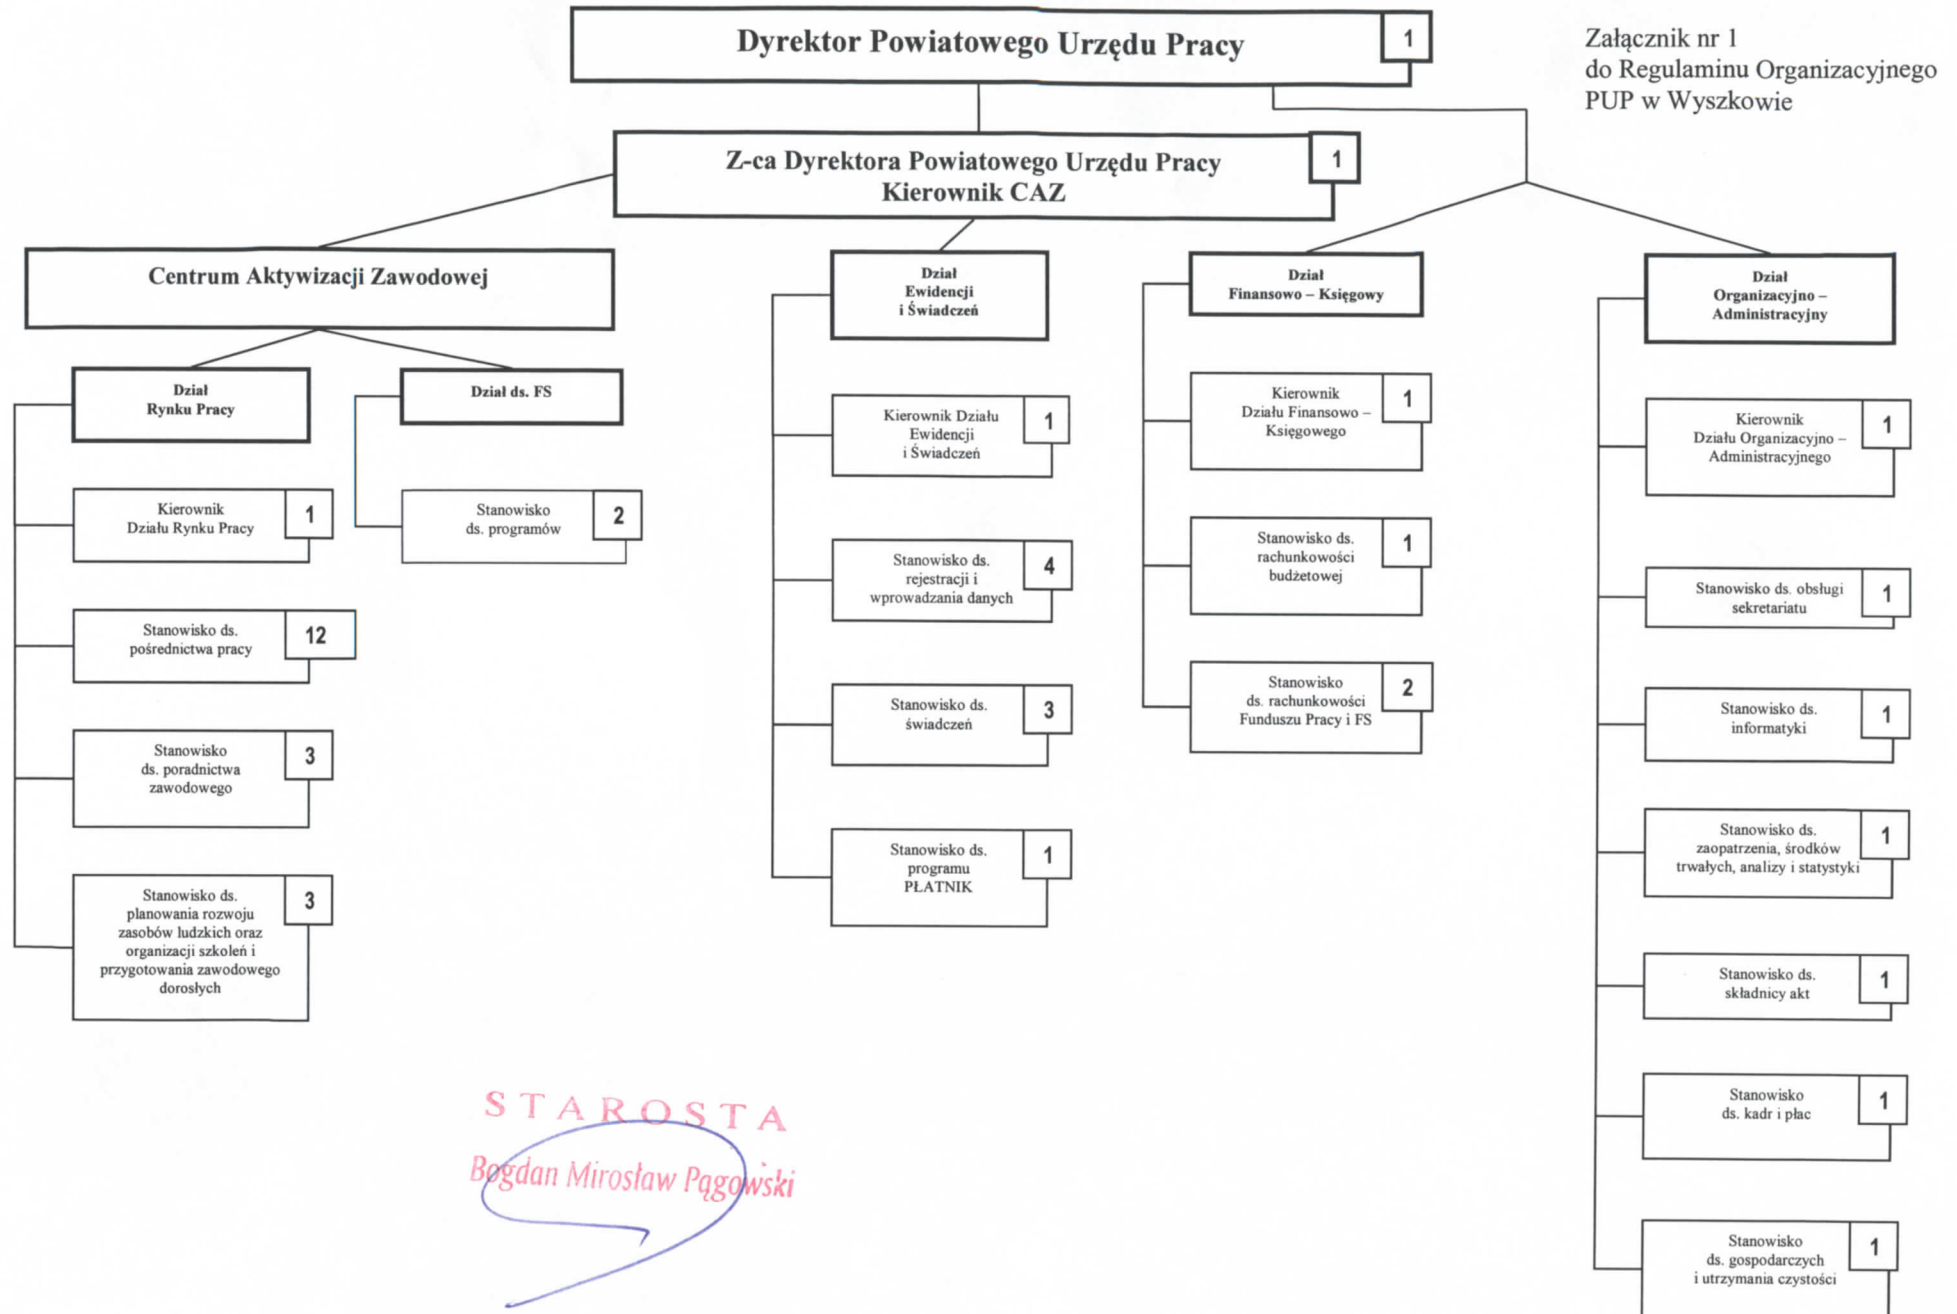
Dyrektor Powiatowego Urzędu Pracy 1

Załącznik nr 1
do Regulaminu Organizacyjnego
PUP w Wyszkowie

Z-ca Dyrektora Powiatowego Urzędu Pracy
Kierownik CAZ 1

Centrum Aktywizacji Zawodowej

Dział
Rynku Pracy

Kierownik
Działu Rynku Pracy 1

Stanowisko ds.
pośrednictwa pracy 12

Stanowisko
ds. poradnictwa
zawodowego 3

Stanowisko ds.
planowania rozwoju
zasobów ludzkich oraz
organizacji szkoleń i
przygotowania zawodowego
dorosłych 3

Dział ds. FS

Stanowisko
ds. programów 2

Dział
Ewidencji
i Świadczeń

Kierownik Działu
Ewidencji
i Świadczeń 1

Stanowisko ds.
rejestracji i
wprowadzania danych 4

Stanowisko ds.
świadczeń 3

Stanowisko ds.
programu
PŁATNIK 1

Dział
Finansowo – Księgowy

Kierownik
Działu Finansowo –
Księgowego 1

Stanowisko ds.
rachunkowości
budżetowej 1

Stanowisko
ds. rachunkowości
Funduszu Pracy i FS 2

Dział
Organizacyjno –
Administracyjny

Kierownik
Działu Organizacyjno –
Administracyjnego 1

Stanowisko ds. obsługi
sekretariatu 1

Stanowisko ds.
informatyki 1

Stanowisko ds.
zaopatrzenia, środków
trwałych, analizy i statystyki 1

Stanowisko ds.
składnicy akt 1

Stanowisko
ds. kadr i płac 1

Stanowisko
ds. gospodarczych
i utrzymania czystości 1

STAROSTA
Bogdan Mirosław Pągowski